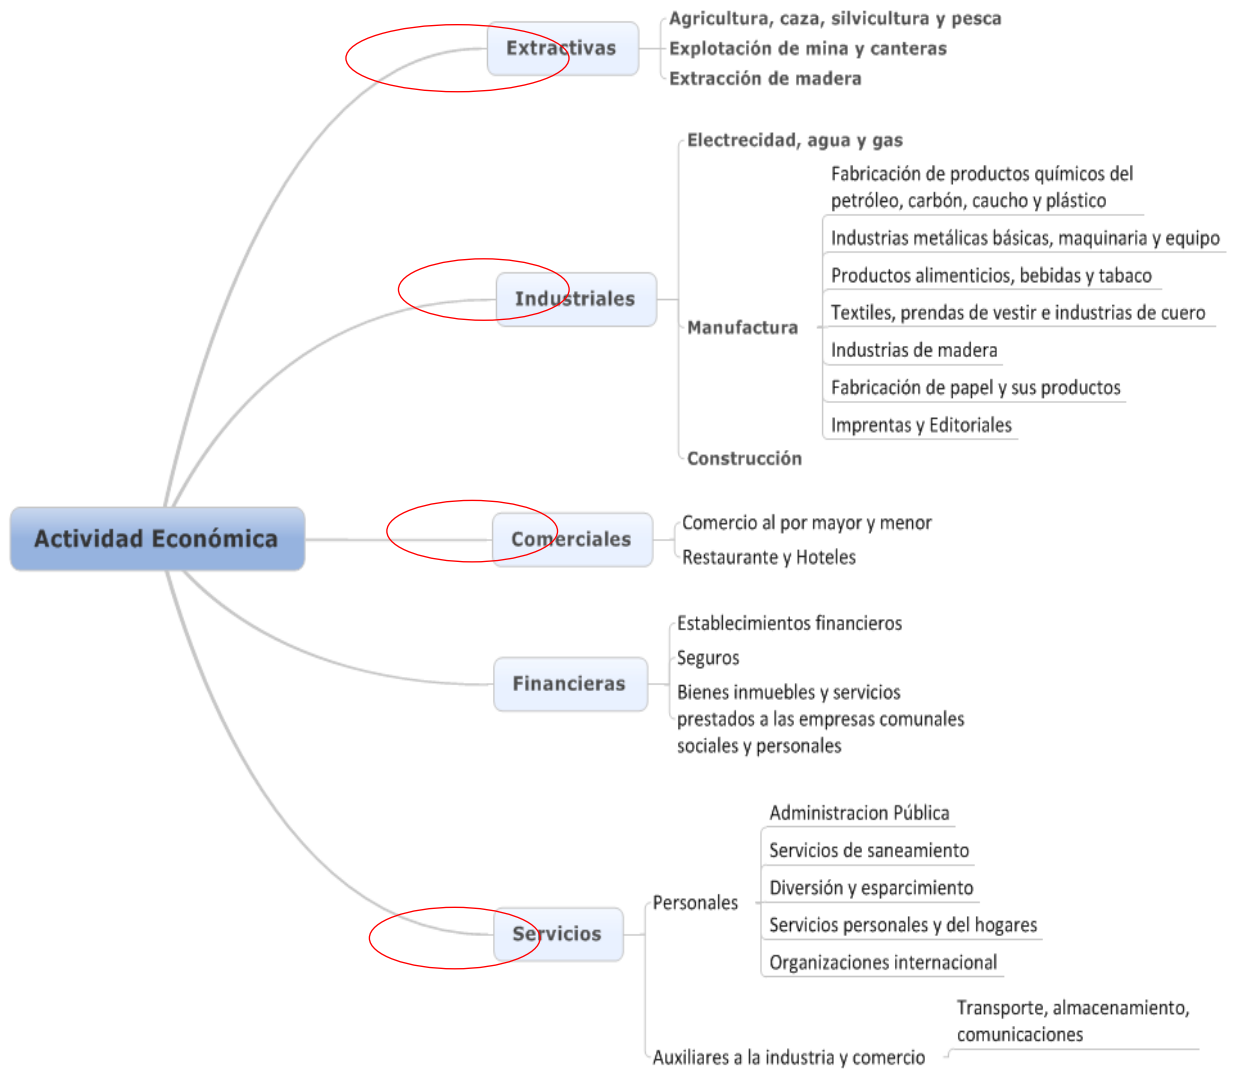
Actividad Económica

Extractivas

Agricultura, caza, silvicultura y pesca

Explotación de mina y canteras

Extracción de madera

Industriales

Electrecidad, agua y gas

Manufactura

Fabricación de productos químicos del petróleo, carbón, caucho y plástico

Industrias metálicas básicas, maquinaria y equipo

Productos alimenticios, bebidas y tabaco

Textiles, prendas de vestir e industrias de cuero

Industrias de madera

Fabricación de papel y sus productos

Imprentas y Editoriales

Construcción

Comerciales

Comercio al por mayor y menor

Restaurante y Hoteles

Financieras

Establecimientos financieros

Seguros

Bienes inmuebles y servicios prestados a las empresas comunales sociales y personales

Servicios

Personales

Administracion Pública

Servicios de saneamiento

Diversión y esparcimiento

Servicios personales y del hogares

Organizaciones internacional

Auxiliares a la industria y comercio

Transporte, almacenamiento, comunicaciones